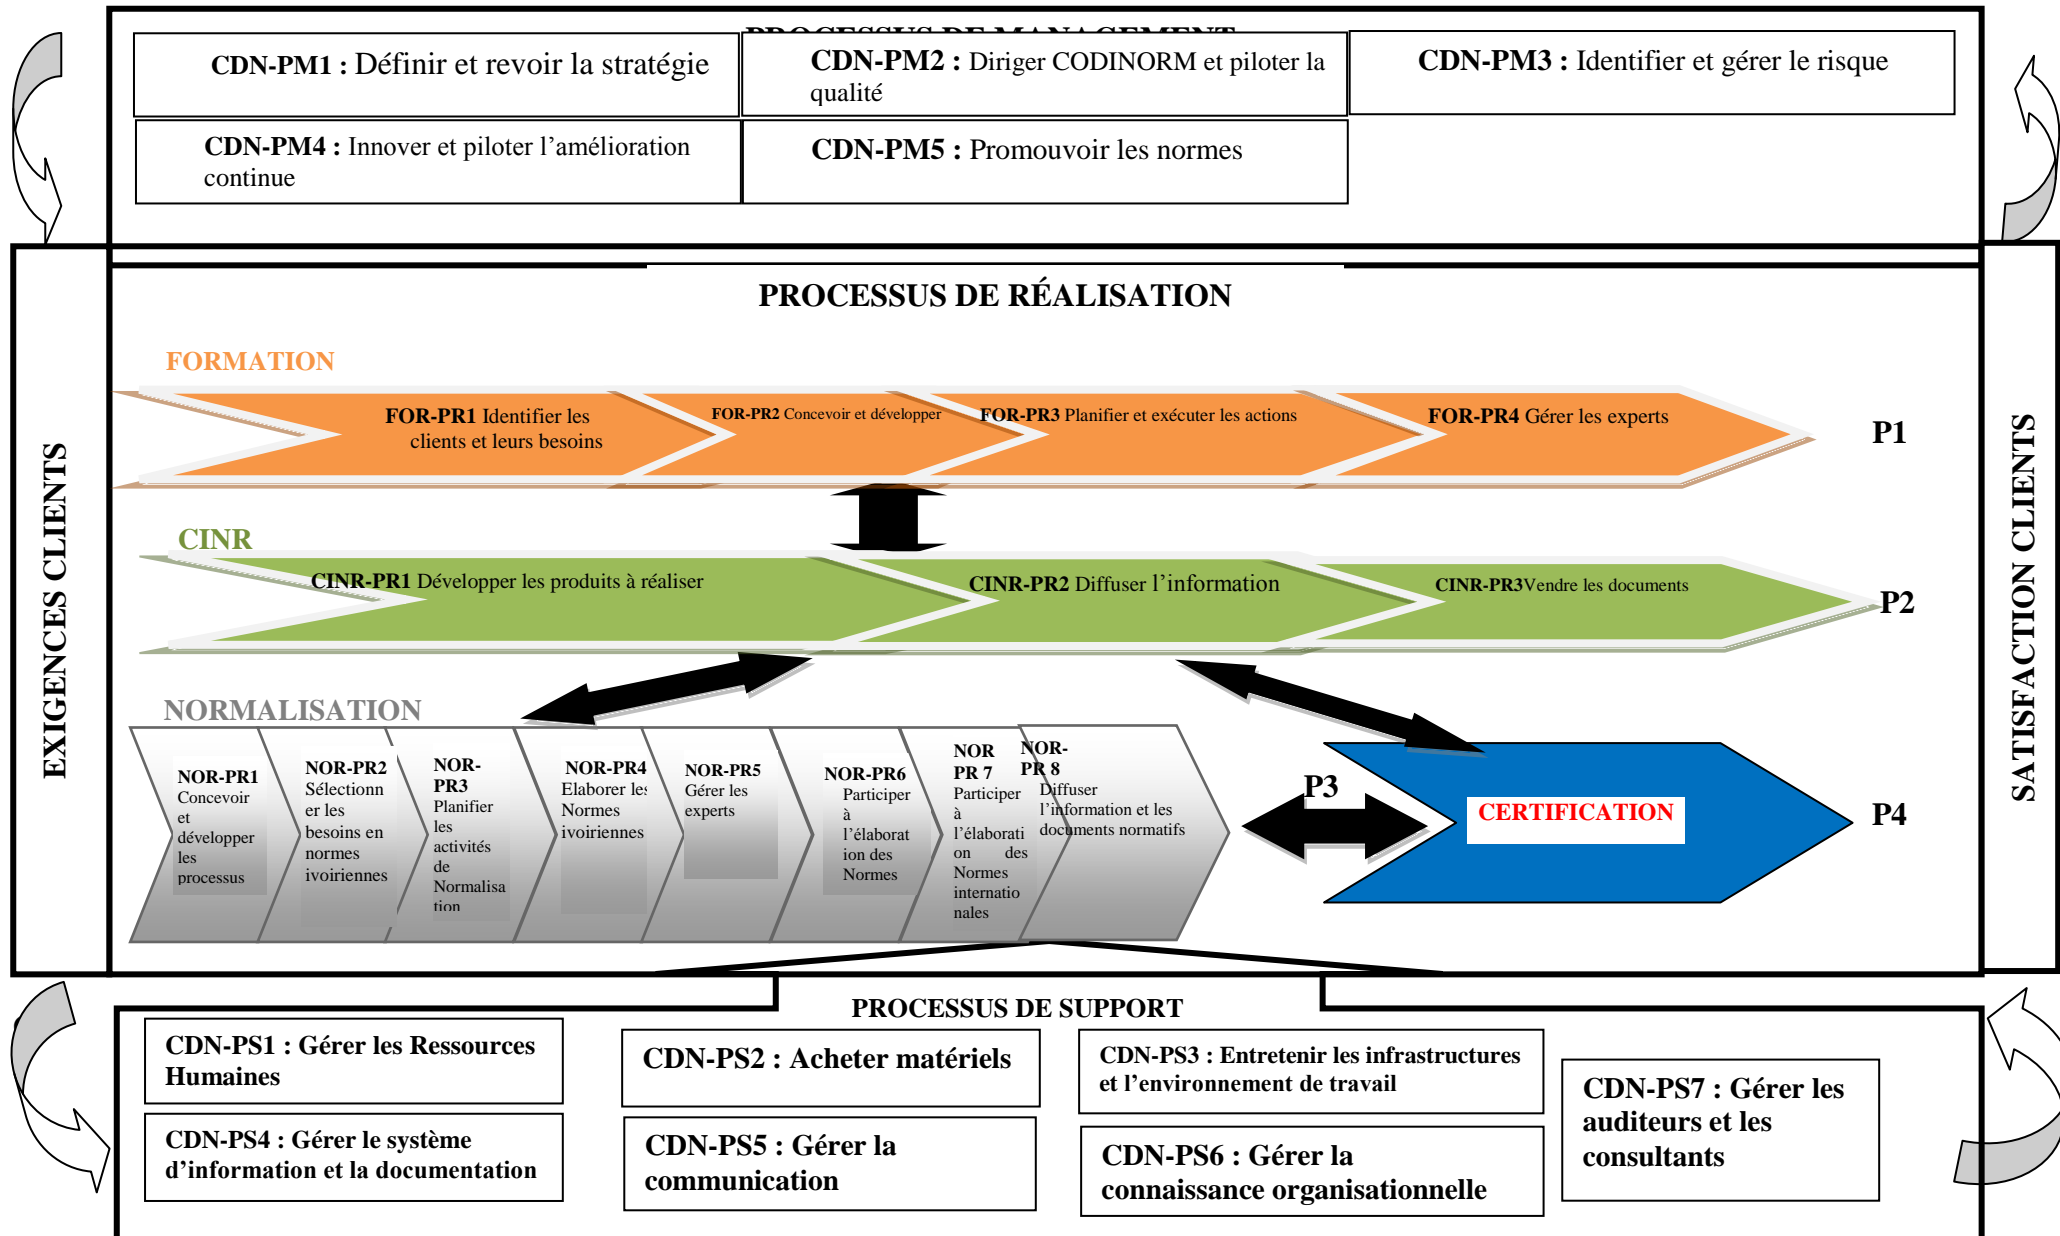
PROCESSUS DE MANAGEMENT

CDN-PM1 : Définir et revoir la stratégie

CDN-PM2 : Diriger CODINORM et piloter la qualité

CDN-PM3 : Identifier et gérer le risque

CDN-PM4 : Innover et piloter l'amélioration continue

CDN-PM5 : Promouvoir les normes

EXIGENCES CLIENTS

PROCESSUS DE RÉALISATION

FORMATION

FOR-PR1 Identifier les clients et leurs besoins

FOR-PR2 Concevoir et développer

FOR-PR3 Planifier et exécuter les actions

FOR-PR4 Gérer les experts

P1

CINR

CINR-PR1 Développer les produits à réaliser

CINR-PR2 Diffuser l'information

CINR-PR3Vendre les documents

P2

NORMALISATION

NOR-PR1 Concevoir et développer les processus

NOR-PR2 Sélectionner les besoins en normes ivoiriennes

NOR-PR3 Planifier les activités de Normalisation

NOR-PR4 Elaborer les Normes ivoiriennes

NOR-PR5 Gérer les experts

NOR-PR6 Participer à l'élaboration des Normes

NOR PR 7 Participer à l'élaboration des Normes internationales

NOR-PR 8 Diffuser l'information et les documents normatifs

P3

CERTIFICATION

P4

SATISFACTION CLIENTS

PROCESSUS DE SUPPORT

CDN-PS1 : Gérer les Ressources Humaines

CDN-PS2 : Acheter matériels

CDN-PS3 : Entretenir les infrastructures et l'environnement de travail

CDN-PS7 : Gérer les auditeurs et les consultants

CDN-PS4 : Gérer le système d'information et la documentation

CDN-PS5 : Gérer la communication

CDN-PS6 : Gérer la connaissance organisationnelle